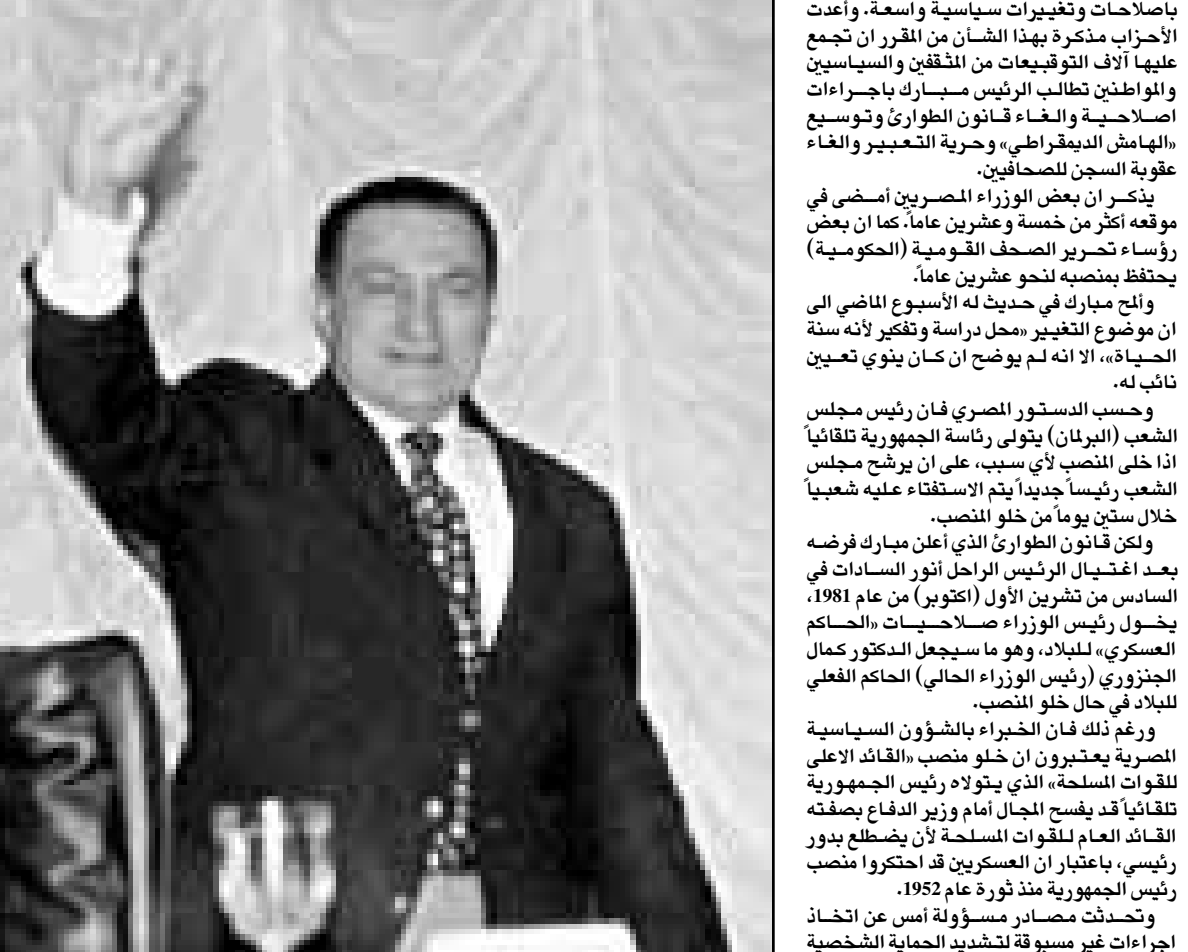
باصلاحات وتغييرات سياسية واسعة. وأعدت الأحزاب مذكرة بهذا الشأن من المقرر ان تجمع عليها آلاف التوقيعات من المثقفين والسياسيين والمواطنين تطالب الرئيس مبارك باجراءات اصلاحية والغاء قانون الطوارئ وتوسيع «الهامش الديمقراطي» وحرية التعبير والغاء عقوبة السجن للصحافيين.

يذكر ان بعض الوزراء المصريين أمضى في موقعه أكثر من خمسة وعشرين عاماً. كما ان بعض رؤساء تحرير الصحف القومية (الحكومية) يحتفظ بمنصبه لنحو عشرين عاماً.

وألمح مبارك في حديث له الأسبوع الماضي الى ان موضوع التغيير «محل دراسة وتفكير لأنه سنة الحياة»، الا انه لم يوضح ان كان ينوي تعيين نائب له.

وحسب الدستور المصري فان رئيس مجلس الشعب (البرلمان) يتولى رئاسة الجمهورية تلقائياً اذا خلى المنصب لأي سبب، على ان يرشح مجلس الشعب رئيساً جديداً يتم الاستفتاء عليه شعبياً خلال ستين يوماً من خلو المنصب.

ولكن قانون الطوارئ الذي أعلن مبارك فرضه بعد اغتيال الرئيس الراحل أنور السادات في السادس من تشرين الأول (اكتوبر) من عام 1981، يخول رئيس الوزراء صلاحيات «الحاكم العسكري» للبلاد، وهو ما سيجعل الدكتور كمال الجنزوري (رئيس الوزراء الحالي) الحاكم الفعلي للبلاد في حال خلو المنصب.

ورغم ذلك فان الخبراء بالشؤون السياسية المصرية يعتبرون ان خلو منصب «القائد الاعلى للقوات المسلحة» الذي يتولاه رئيس الجمهورية تلقائياً قد يفسح المجال أمام وزير الدفاع بصفته القائد العام للقوات المسلحة لأن يضطلع بدور رئيسي، باعتبار ان العسكريين قد احتكروا منصب رئيس الجمهورية منذ ثورة عام 1952.

وتحدثت مصادر مسؤولة أمس عن اتخاذ اجراءات غير مسبوقة لتشديد الحماية الشخصية